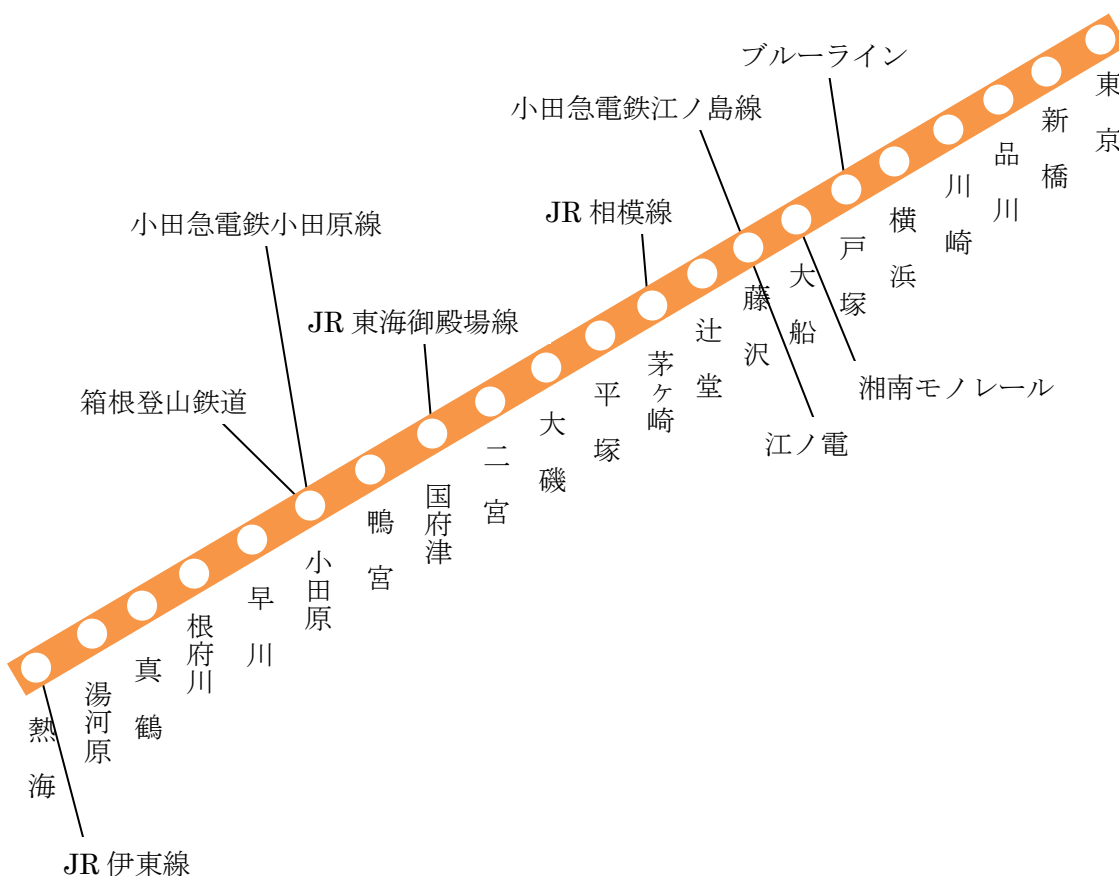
ブルーライン
小田急電鉄江ノ島線
東
京
新
橋
品
川
川
崎
横
浜
戸
塚
大
船
藤
沢
JR 相模線
小田急電鉄小田原線
JR 東海御殿場線
箱根登山鉄道
辻
堂
茅ヶ崎
平
塚
大
磯
二
宮
国府津
鴨
宮
小田原
早
川
根府川
真
鶴
湯河原
熱
海
湘南モノレール
江ノ電
JR 伊東線